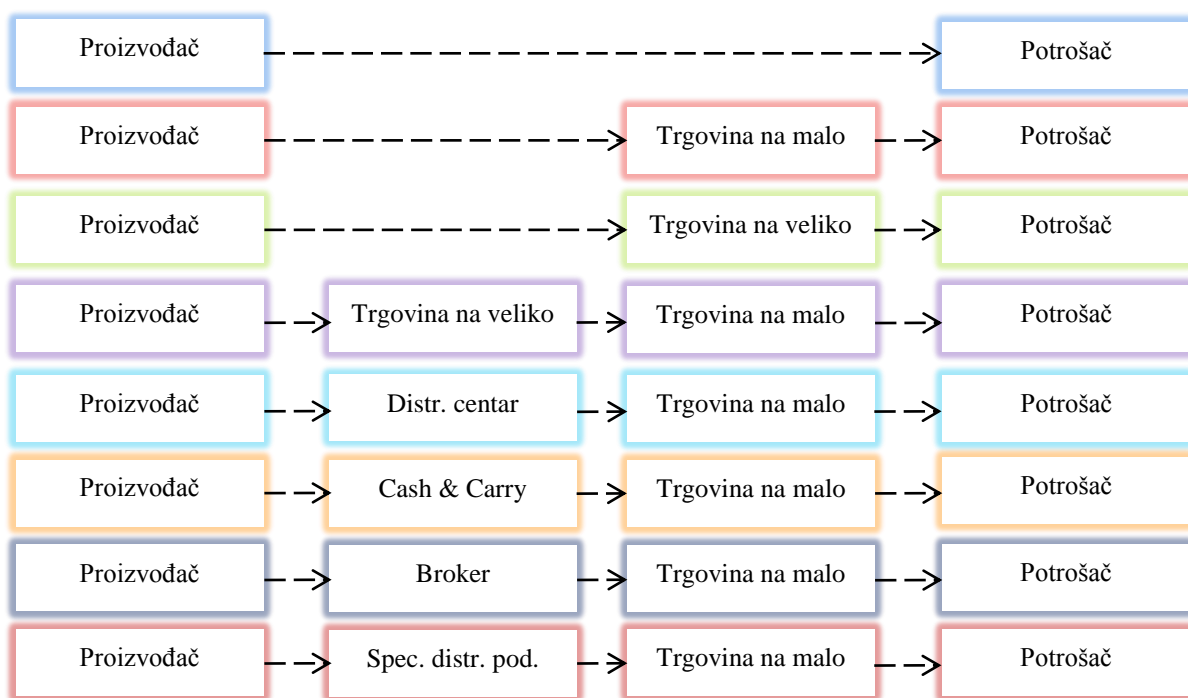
Proizvođač → Potrošač

Proizvođač → Trgovina na malo → Potrošač

Proizvođač → Trgovina na veliko → Potrošač

Proizvođač → Trgovina na veliko → Trgovina na malo → Potrošač

Proizvođač → Distr. centar → Trgovina na malo → Potrošač

Proizvođač → Cash & Carry → Trgovina na malo → Potrošač

Proizvođač → Broker → Trgovina na malo → Potrošač

Proizvođač → Spec. distr. pod. → Trgovina na malo → Potrošač